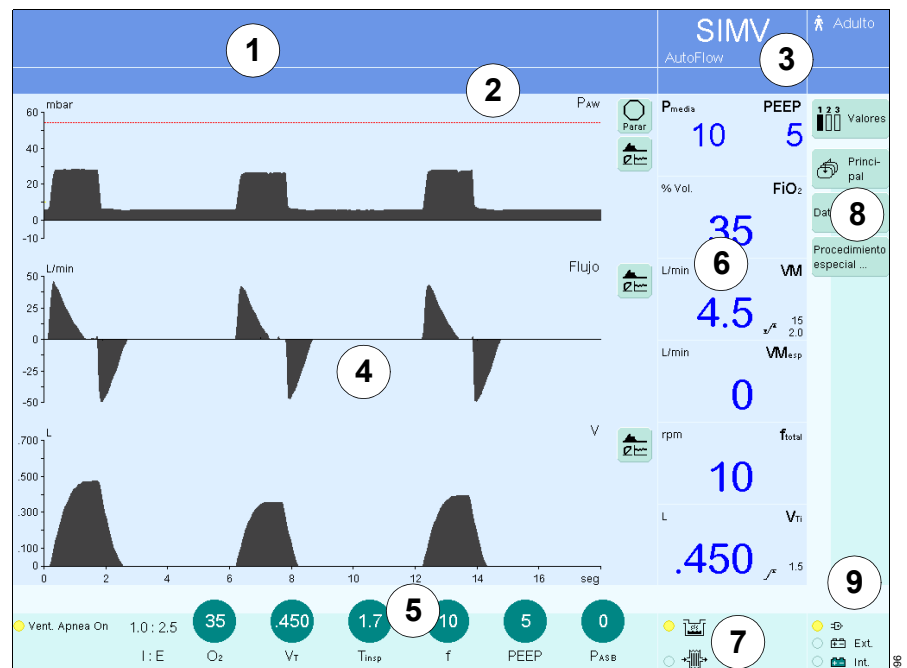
1

SIMV
AutoFlow
3

Adulto

2

mbar
PAW
60
40
20
0
-10

Parar

L/min
Flujo
50
25
0
-25
-50

4

L
V
.700
.500
.300
.100
0
0 2 4 6 8 10 12 14 16 seg

Pmedia PEEP
10 5

% Vol. FiO2
35

6
L/min VM
4.5 15 2.0

L/min VMesp
0

rpm ftotal
10

L VTi
.450 1.5

Valores

Principal

Dat
8

Procedimiento especial ...

9

Vent. Apnea On 1.0 : 2.5
I : E
35 O2
.450 VT
1.7 Tinsp
5
10 f
5 PEEP
0 PASB

7

Ext.
Int.

96